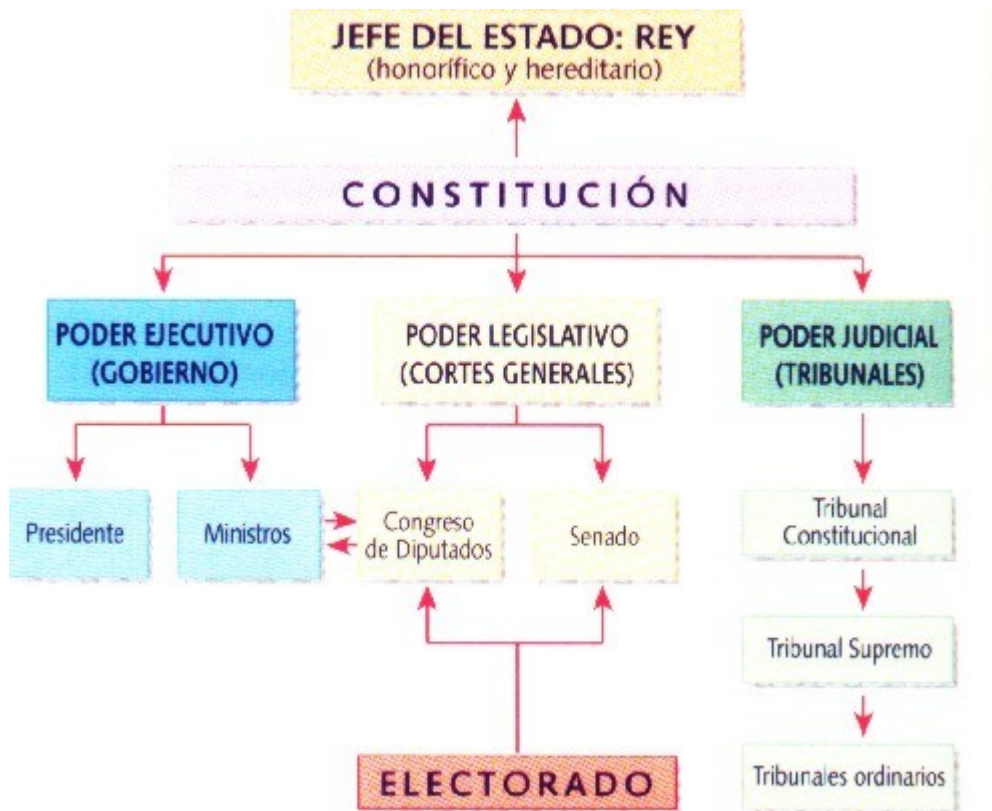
JEFE DEL ESTADO: REY
(honorífico y hereditario)

CONSTITUCIÓN

PODER EJECUTIVO
(GOBIERNO)

PODER LEGISLATIVO
(CORTES GENERALES)

PODER JUDICIAL
(TRIBUNALES)

Presidente

Ministros

Congreso de Diputados

Senado

Tribunal Constitucional

Tribunal Supremo

Tribunales ordinarios

ELECTORADO